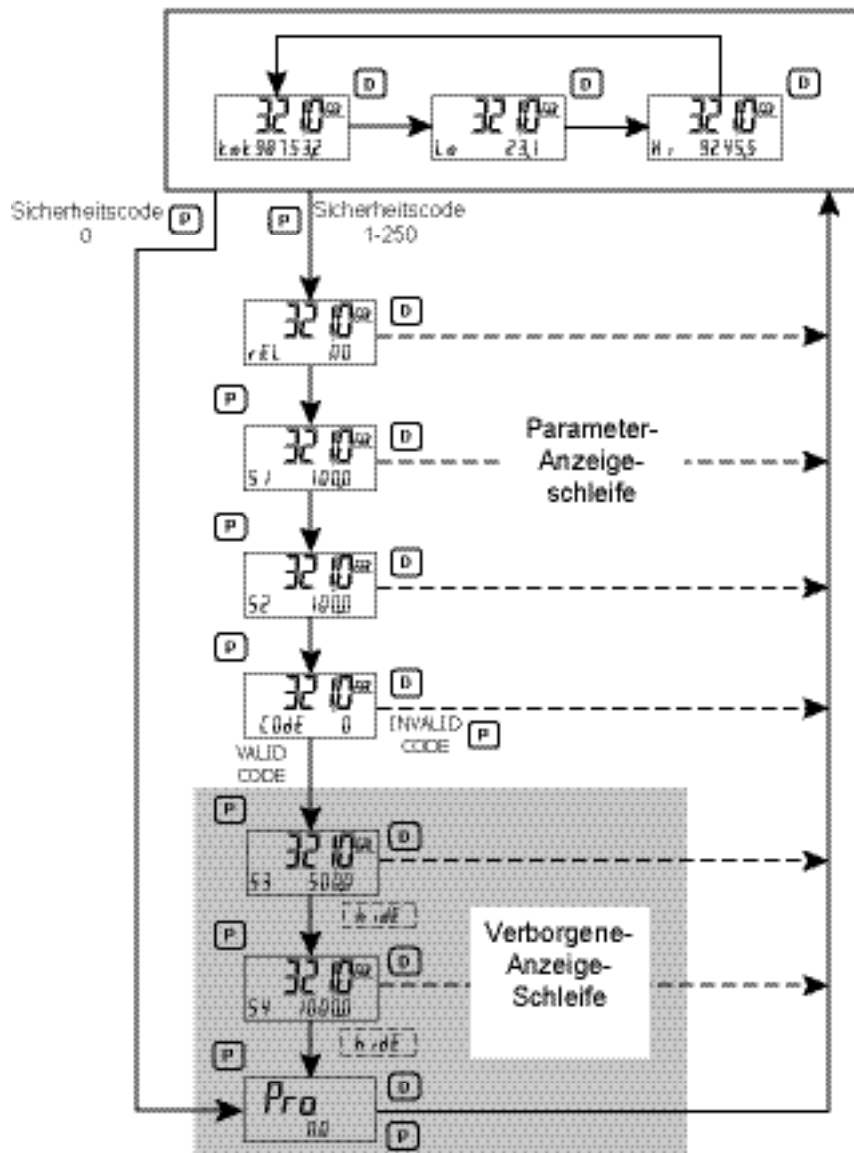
3210 GAL D
tot 987532

3210 GAL D
Lo 23,1

3210 GAL D
Hi 9245,5

Sicherheitscode 0 P

P Sicherheitscode 1-250

3210 GAL D
rEL NO

P

3210 GAL D
S1 1000

Parameter-Anzeige-schleife

P

3210 GAL D
S2 1000

P

3210 GAL D
CODE 0

INVALID CODE P

VALID CODE

P

3210 GAL D
S3 5000

hidE

P

3210 GAL D
S4 10000

Verborgene-Anzeige-Schleife

hidE

P

Pro D
NO

P